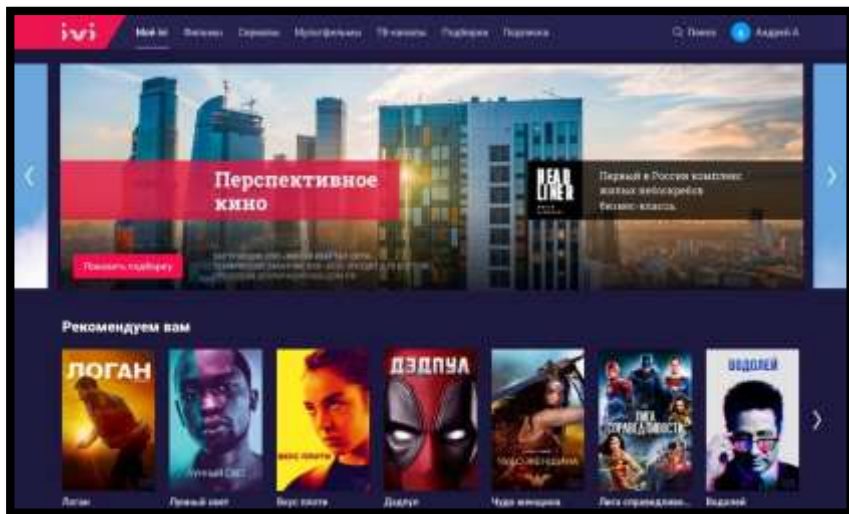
ivi Мой ivi Фильмы Сериалы Мультфильмы ТВ-каналы Подборки Подписка

Поиск А Андрей А

Перспективное кино

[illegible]

Показать подборку

REAL LINE

Первый в России комплекс жилых небоскребов бизнес-класса

Рекомендуем вам

ЛОГАН

ДЭДПУЛ

ВОДОЛЕЙ

ЛИГА СПРАВЕДЛИВОСТИ

Лунный свет

Вкус плоти

Чудо-женщина

Логан

Лунный свет

Вкус плоти

Дэдпул

Чудо-женщина

Лига справедливо...

Водолей